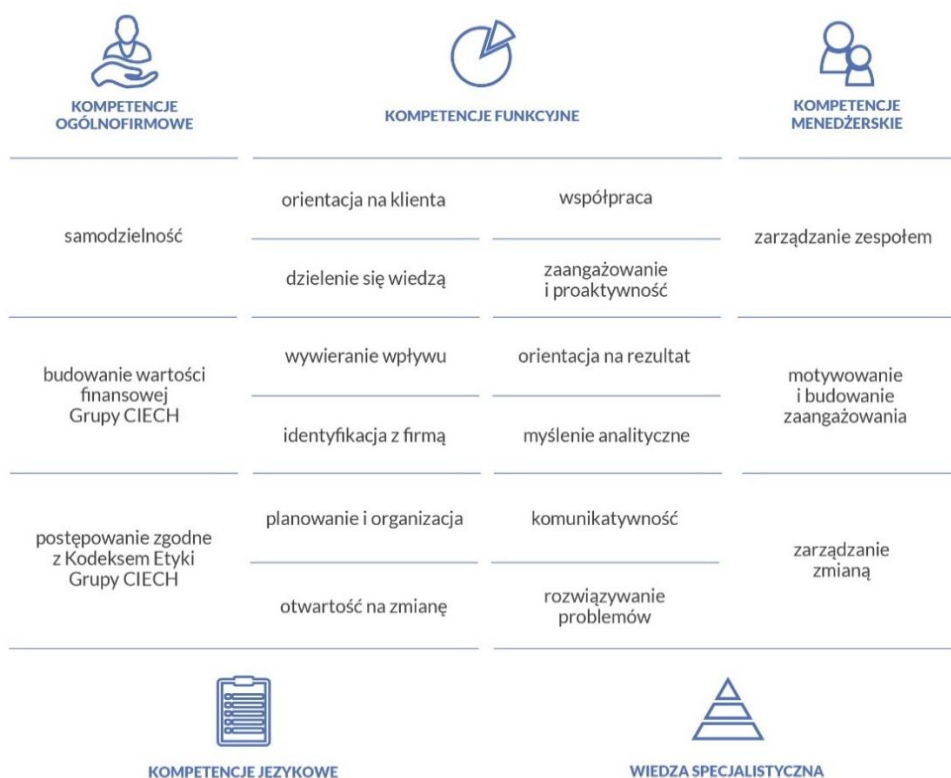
KOMPETENCJE OGÓLNOFIRMOWE

KOMPETENCJE FUNKCYJNE

KOMPETENCJE MENEDŻERSKIE

samodzielność

orientacja na klienta

współpraca

dzielenie się wiedzą

zaangażowanie i proaktywność

zarządzanie zespołem

budowanie wartości finansowej Grupy CIECH

wywieranie wpływu

orientacja na rezultat

identyfikacja z firmą

myślenie analityczne

motywowanie i budowanie zaangażowania

postępowanie zgodne z Kodeksem Etyki Grupy CIECH

planowanie i organizacja

komunikatywność

otwartość na zmianę

rozwiązywanie problemów

zarządzanie zmianą

KOMPETENCJE JEZYKOWE

WIEDZA SPECJALISTYCZNA